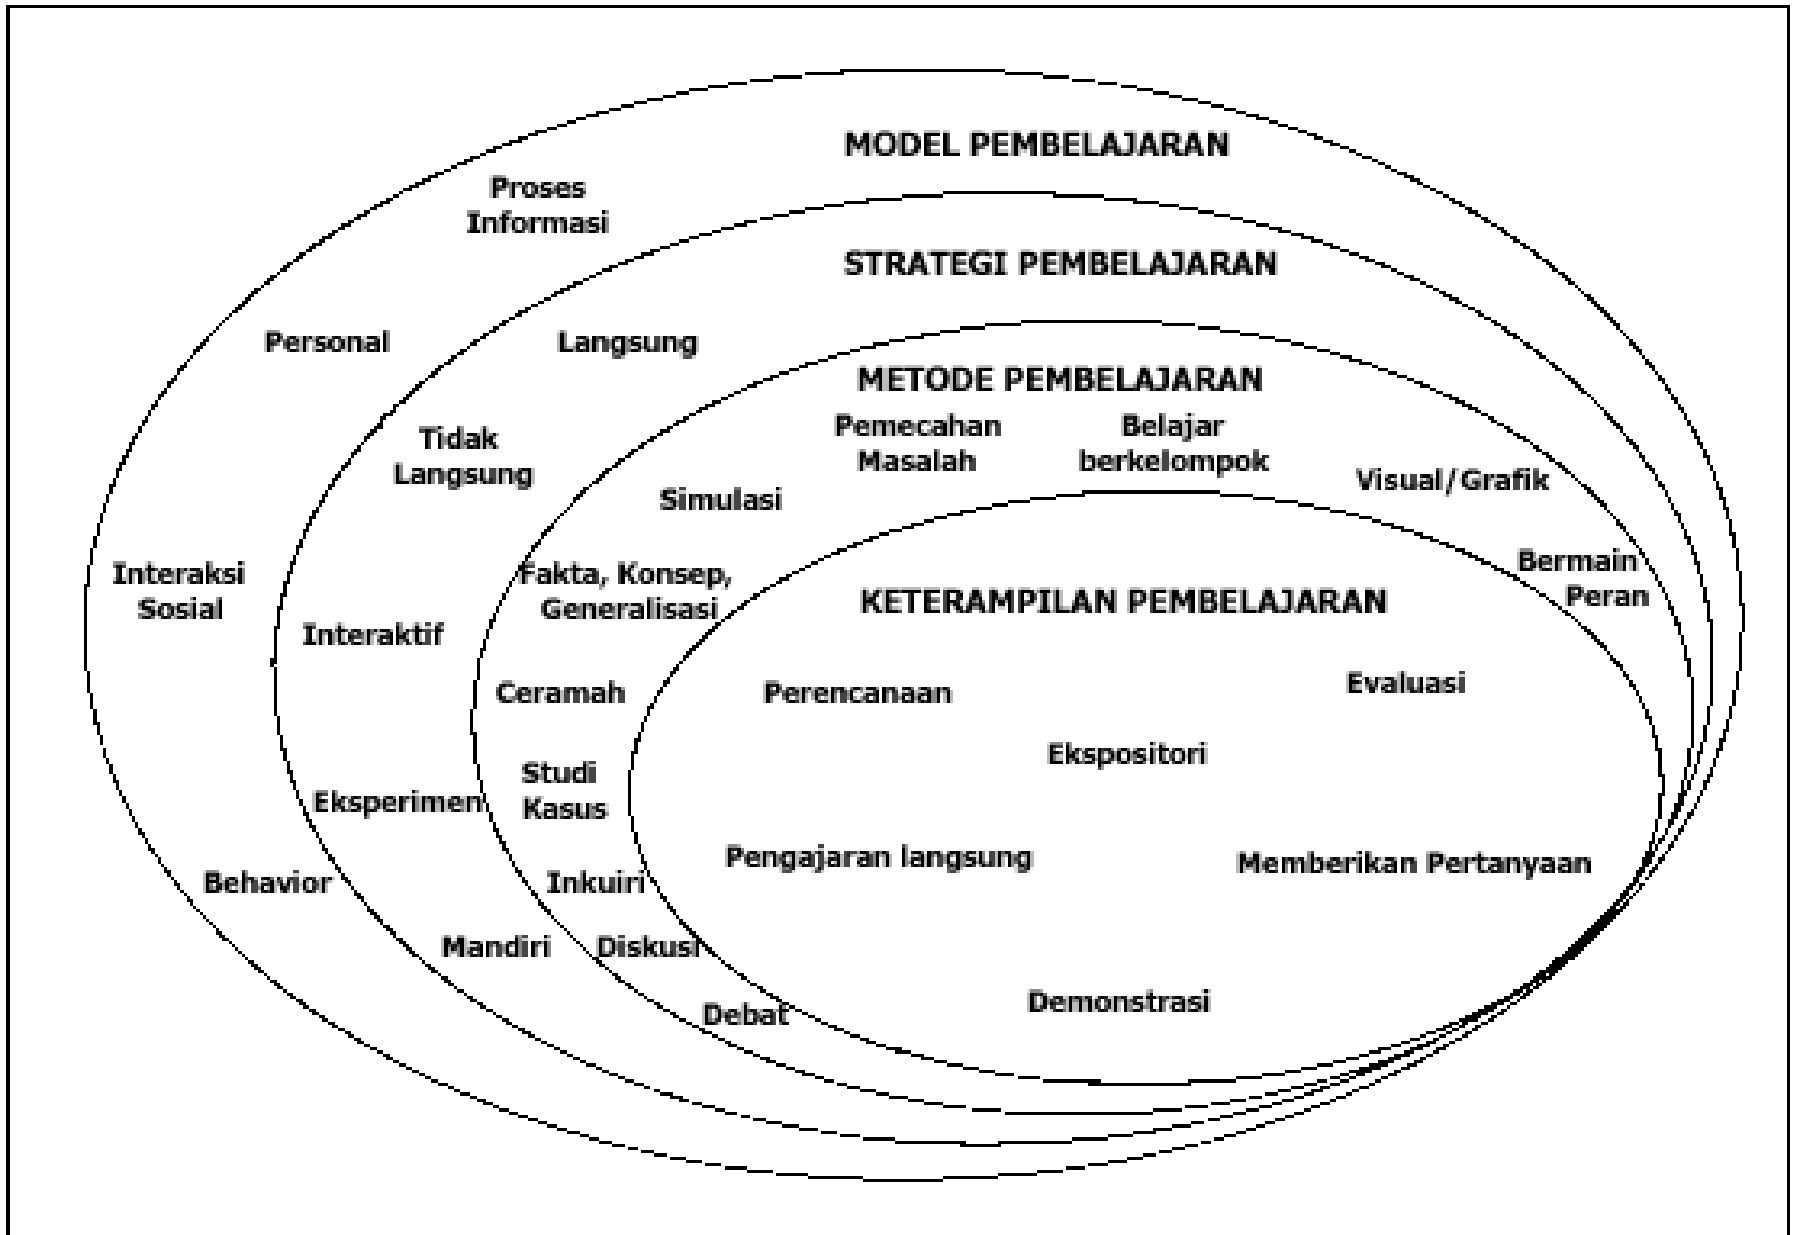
MODEL PEMBELAJARAN

Proses Informasi

STRATEGI PEMBELAJARAN

Personal

Langsung

METODE PEMBELAJARAN

Tidak Langsung

Pemecahan Masalah

Belajar berkelompok

Simulasi

Visual/Grafik

Interaksi Sosial

Fakta, Konsep, Generalisasi

KETERAMPILAN PEMBELAJARAN

Bermain Peran

Interaktif

Ceramah

Perencanaan

Evaluasi

Ekspositori

Studi Kasus

Eksperimen

Pengajaran langsung

Memberikan Pertanyaan

Behavior

Inkuiri

Mandiri

Diskusi

Debat

Demonstrasi